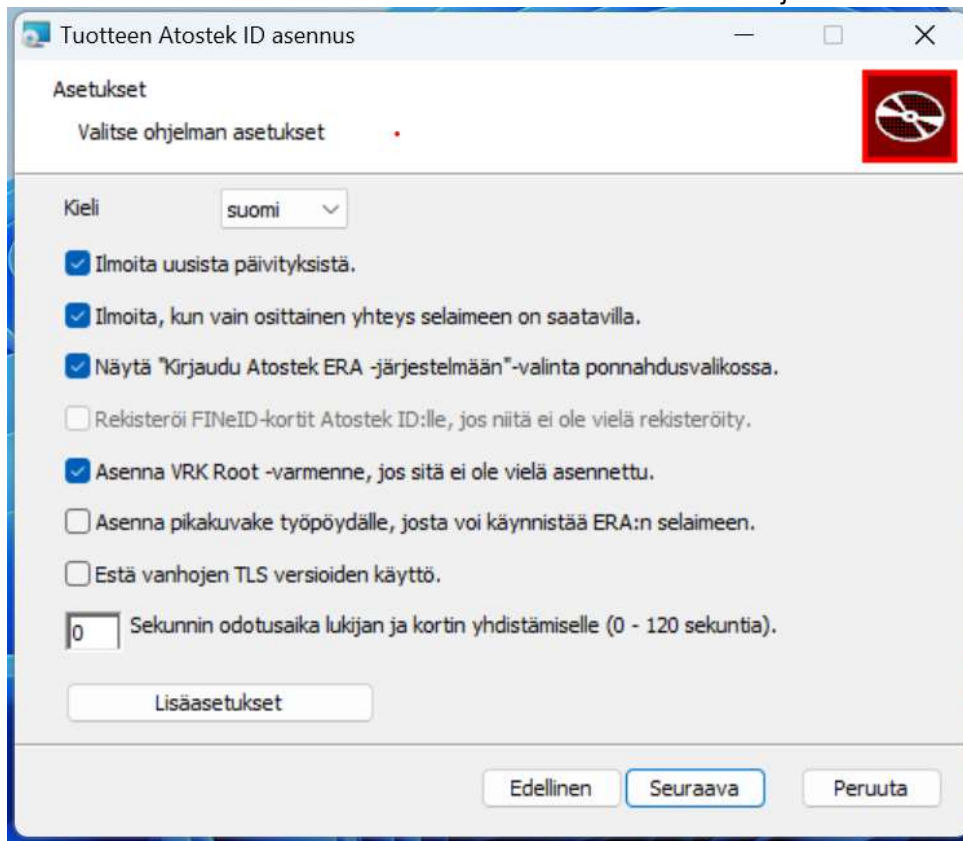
Tuotteen Atostek ID asennus

Asetukset

Valitse ohjelman asetukset

Kieli suomi

Ilmoita uusista päivityksistä.

Ilmoita, kun vain osittainen yhteys selaimeen on saatavilla.

Näytä "Kirjaudu Atostek ERA -järjestelmään"-valinta ponnahdusvalikossa.

Rekisteröi FINeID-kortit Atostek ID:lle, jos niitä ei ole vielä rekisteröity.

Asenna VRK Root -varmenne, jos sitä ei ole vielä asennettu.

Asenna pikakuvake työpöydälle, josta voi käynnistää ERA:n selaimeen.

Estä vanhojen TLS versioiden käyttö.

0 Sekunnin odotusaika lukijan ja kortin yhdistämiselle (0 - 120 sekuntia).

Lisäasetukset

Edellinen Seuraava Peruuta